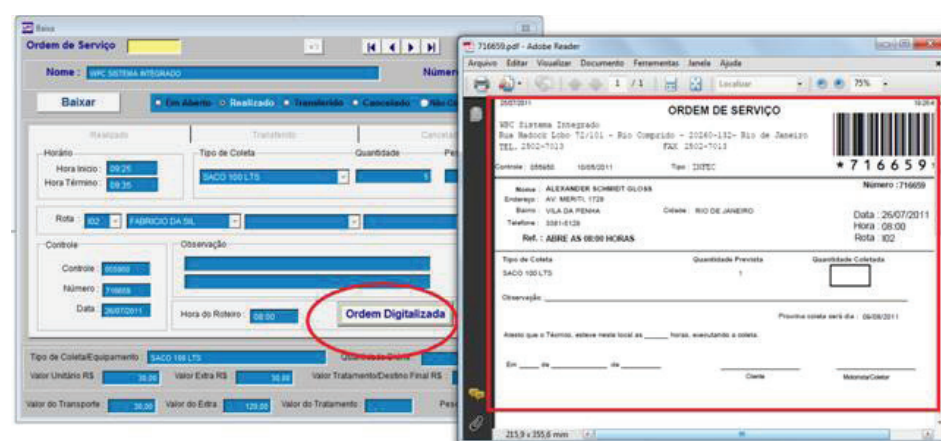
Baixa

Ordem de Serviço

Nome : WPC SISTEMA INTEGRADO

Númer

Baixar

Em Aberto Realizado Transferido Cancelado Não C

Realizado Transferido Cancel

Horário

Hora Início : 09:26

Hora Término : 09:35

Tipo de Coleta

SACO 100 LTS

Quantidade

5

Pes

Rota I02 FABRICIO DA SIL

Controle

Controle : 055950

Número : 716659

Data : 26/07/2011

Observação

Hora do Roteiro : 08:00

Ordem Digitalizada

Tipo de Coleta/Equipamento SACO 100 LTS

Valor Unitário R$ 30,00 Valor Extra R$ 30,00 Valor Tratamento/Destino Final R$

Valor do Transporte 30,00 Valor do Extra 120,00 Valor do Tratamento

Pes

716659.pdf - Adobe Reader

Arquivo Editar Visualizar Documento Ferramentas Janela Ajuda

1 / 1 Localizar 75%

26/07/2011

ORDEM DE SERVIÇO

10:26:4

WPC Sistema Integrado
Rua Redock Lobo 72/101 - Rio Comprido - 20260-132- Rio de Janeiro
TEL. 2502-7013 FAX 2502-7013

*716659*

Controle : 055950 10/05/2011 Tipo : INPEC

Nome : ALEXANDER SCHMIDT GLOSS

Número : 716659

Endereço : AV. MERITI, 1728

Bairro : VILA DA PENHA Cidade : RIO DE JANEIRO

Telefone : 3391-5128

Data : 26/07/2011
Hora : 08:00
Rota : I02

Ref. : ABRE AS 08:00 HORAS

| Tipo de Coleta | Quantidade Prevista | Quantidade Coletada |
|---|---|---|
| SACO 100 LTS | 1 | |

Observação

Proxima coleta será dia : 09/08/2011

Atesto que o Técnico, esteve neste local as ____ horas, executando a coleta.

Em ____ de ________ de ____

Cliente

Motorista/Coletor

215,9 x 355,6 mm